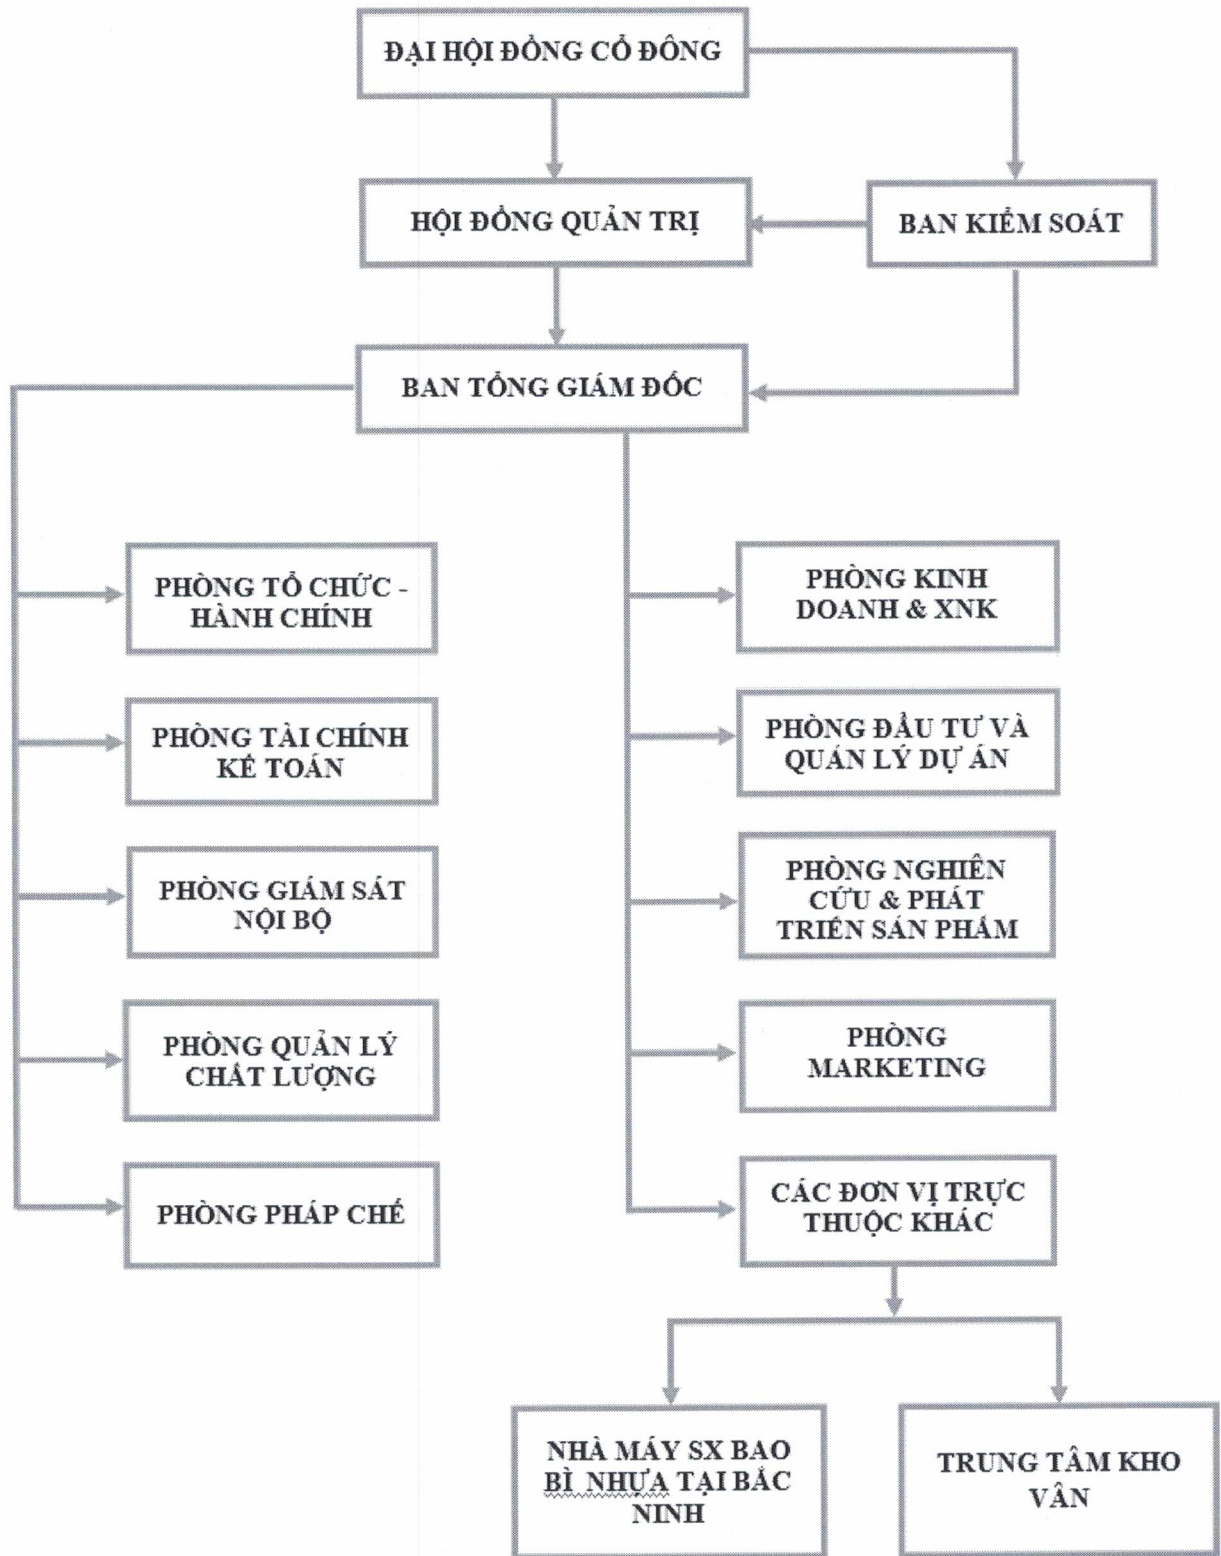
ĐẠI HỘI ĐỒNG CỔ ĐÔNG

HỘI ĐỒNG QUẢN TRỊ

BAN KIỂM SOÁT

BAN TỔNG GIÁM ĐỐC

PHÒNG TỔ CHỨC - HÀNH CHÍNH

PHÒNG TÀI CHÍNH KẾ TOÁN

PHÒNG GIÁM SÁT NỘI BỘ

PHÒNG QUẢN LÝ CHẤT LƯỢNG

PHÒNG PHÁP CHẾ

PHÒNG KINH DOANH & XNK

PHÒNG ĐẦU TƯ VÀ QUẢN LÝ DỰ ÁN

PHÒNG NGHIÊN CỨU & PHÁT TRIỂN SẢN PHẨM

PHÒNG MARKETING

CÁC ĐƠN VỊ TRỰC THUỘC KHÁC

NHÀ MÁY SX BAO BÌ NHỰA TẠI BẮC NINH

TRUNG TÂM KHO VÂN